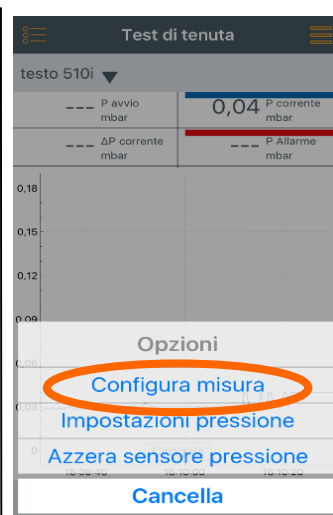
Test di tenuta

testo 510i

--- P avvio mbar

0,04 P corrente mbar

--- ΔP corrente mbar

--- P Allarme mbar

0,18

0,15

0,12

0,09

0,06

0,03

Opzioni

Configura misura

Impostazioni pressione

Azzera sensore pressione

Cancella